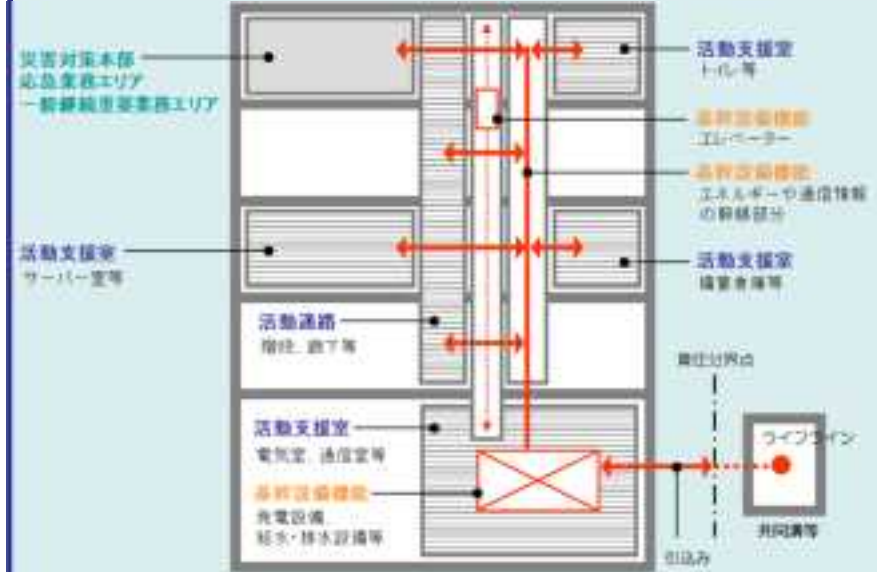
災害対策本部
応急業務エリア
一般継続重要業務エリア

活動支援室
トイレ等

基幹設備機能
エレベーター

基幹設備機能
エネルギーや通信情報の幹線部分

活動支援室
サーバー室等

活動支援室
備蓄倉庫等

活動通路
階段、廊下等

責任分界点

活動支援室
電気室、通信室等

ライフライン

基幹設備機能
発電設備、給水・排水設備等

共同溝等

引込み